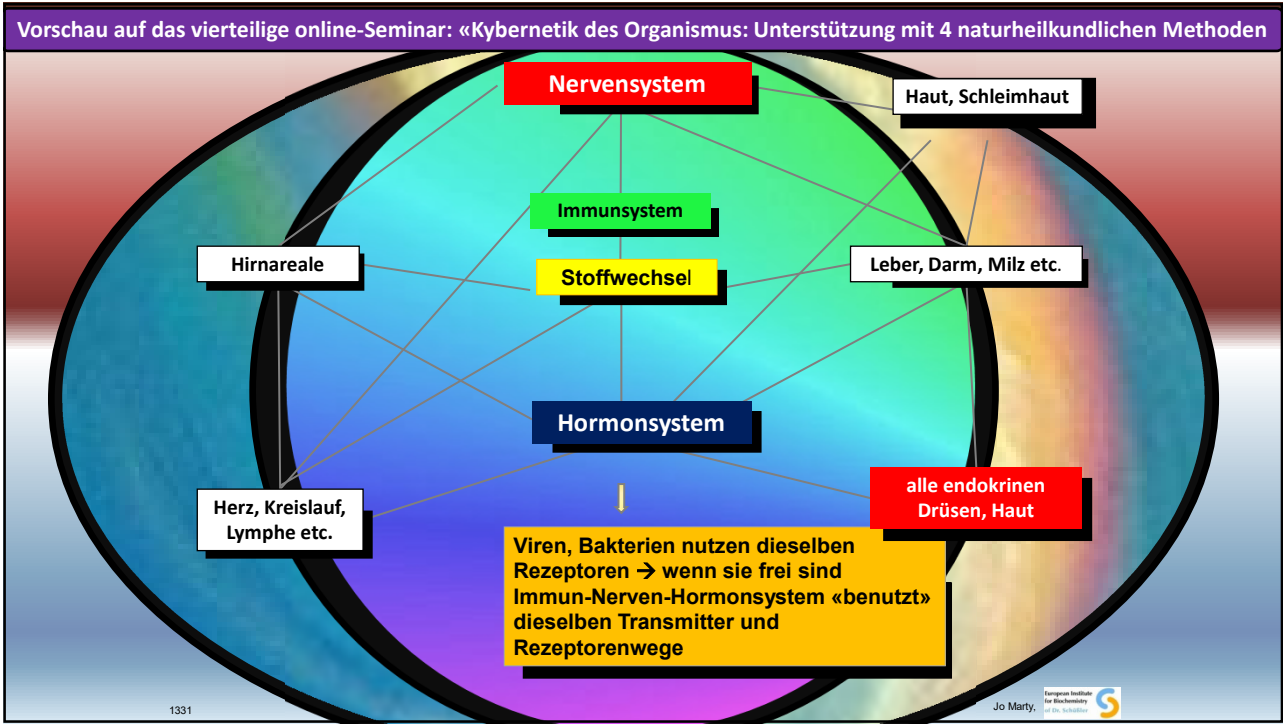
Vorschau auf das vierteilige online-Seminar: «Kybernetik des Organismus: Unterstützung mit 4 naturheilkundlichen Methoden

Nervensystem

Haut, Schleimhaut

Immunsystem

Hirnareale

Stoffwechsel

Leber, Darm, Milz etc.

Hormonsystem

⇓

alle endokrinen Drüsen, Haut

Herz, Kreislauf, Lymphe etc.

Viren, Bakterien nutzen dieselben Rezeptoren → wenn sie frei sind Immun-Nerven-Hormonsystem «benutzt» dieselben Transmitter und Rezeptorenwege

1331

Jo Marty,

European Institute for Biochemistry of Dr. Schüßler